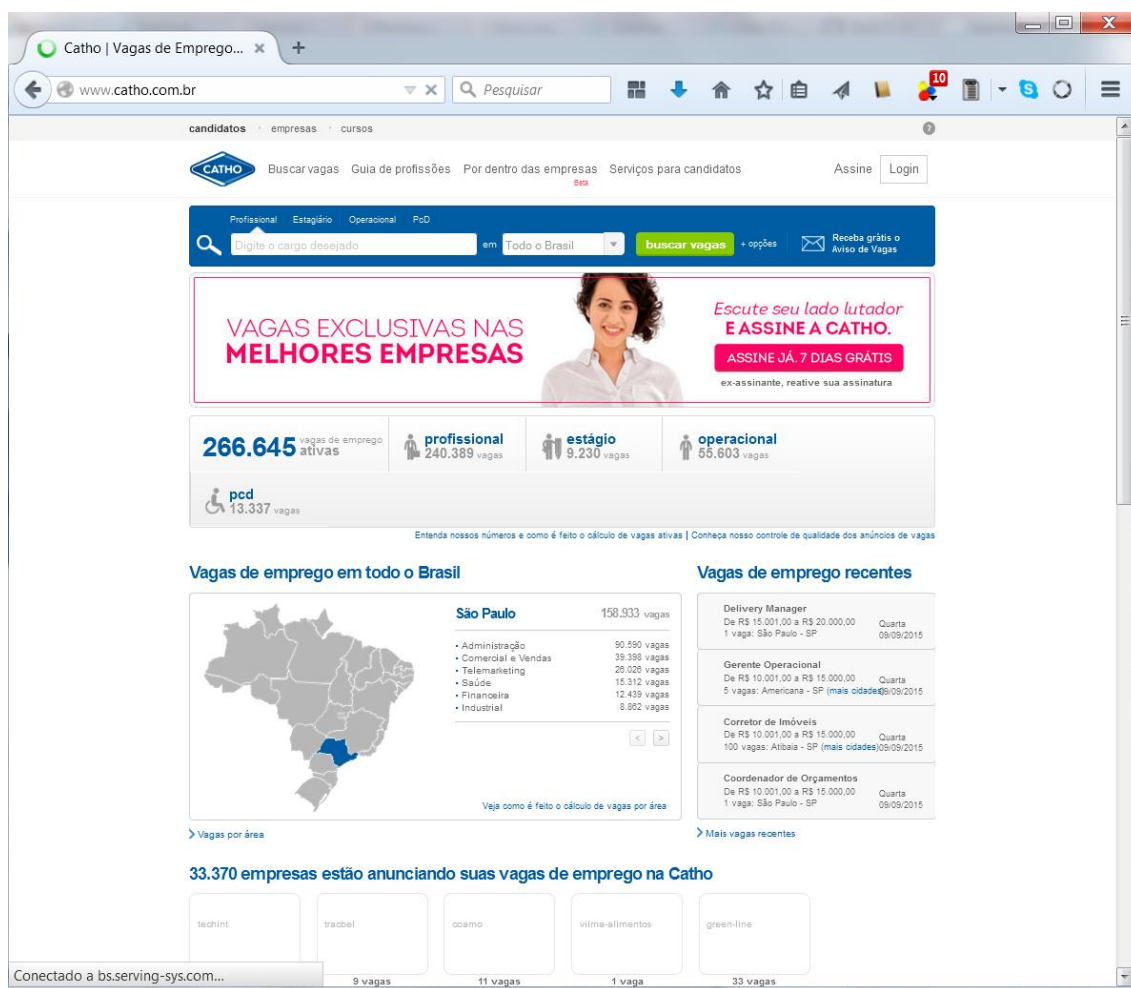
Catho | Vagas de Emprego... ×

www.catho.com.br

Pesquisar

10

candidatos · empresas · cursos

CATHO

Buscar vagas Guia de profissões Por dentro das empresas Beta Serviços para candidatos

Assine Login

Profissional Estagiário Operacional PoD

Digite o cargo desejado em Todo o Brasil buscar vagas + opções Receba grátis o Aviso de Vagas

VAGAS EXCLUSIVAS NAS MELHORES EMPRESAS

Escute seu lado lutador E ASSINE A CATHO.

ASSINE JÁ. 7 DIAS GRÁTIS

ex-assinante, reative sua assinatura

266.645 vagas de emprego ativas

profissional 240.389 vagas

estágio 9.230 vagas

operacional 55.603 vagas

pcd 13.337 vagas

Entenda nossos números e como é feito o cálculo de vagas ativas | Conheça nosso controle de qualidade dos anúncios de vagas

Vagas de emprego em todo o Brasil

São Paulo 158.933 vagas

| | |
|---|---|
| • Administração | 90.590 vagas |
| • Comercial e Vendas | 39.398 vagas |
| • Telemarketing | 26.026 vagas |
| • Saúde | 15.312 vagas |
| • Financeira | 12.439 vagas |
| • Industrial | 8.862 vagas |

Veja como é feito o cálculo de vagas por área

Vagas por área

Vagas de emprego recentes

Delivery Manager
De R$ 15.001,00 a R$ 20.000,00
1 vaga: São Paulo - SP
Quarta 09/09/2015

Gerente Operacional
De R$ 10.001,00 a R$ 15.000,00
5 vagas: Americana - SP (mais cidades)
Quarta 09/09/2015

Corretor de Imóveis
De R$ 10.001,00 a R$ 15.000,00
100 vagas: Atibaia - SP (mais cidades)
Quarta 09/09/2015

Coordenador de Orçamentos
De R$ 10.001,00 a R$ 15.000,00
1 vaga: São Paulo - SP
Quarta 09/09/2015

Mais vagas recentes

33.370 empresas estão anunciando suas vagas de emprego na Catho

techint
tracbel 9 vagas
coamo 11 vagas
vilma-alimentos 1 vaga
green-line 33 vagas

Conectado a bs.serving-sys.com...